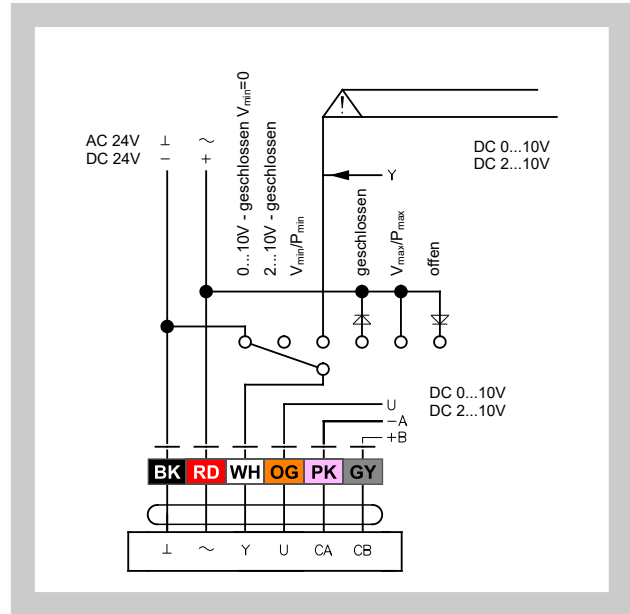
AC 24V ⊥ ~
DC 24V − +

0...10V - geschlossen $V_{min}$=0
2...10V - geschlossen
$V_{min}/P_{min}$

!

Y

geschlossen
$V_{max}/P_{max}$
offen

DC 0...10V
DC 2...10V

DC 0...10V
DC 2...10V

U
−A
+B

| BK | RD | WH | OG | PK | GY |
|---|---|---|---|---|---|

⊥ ~ Y U CA CB